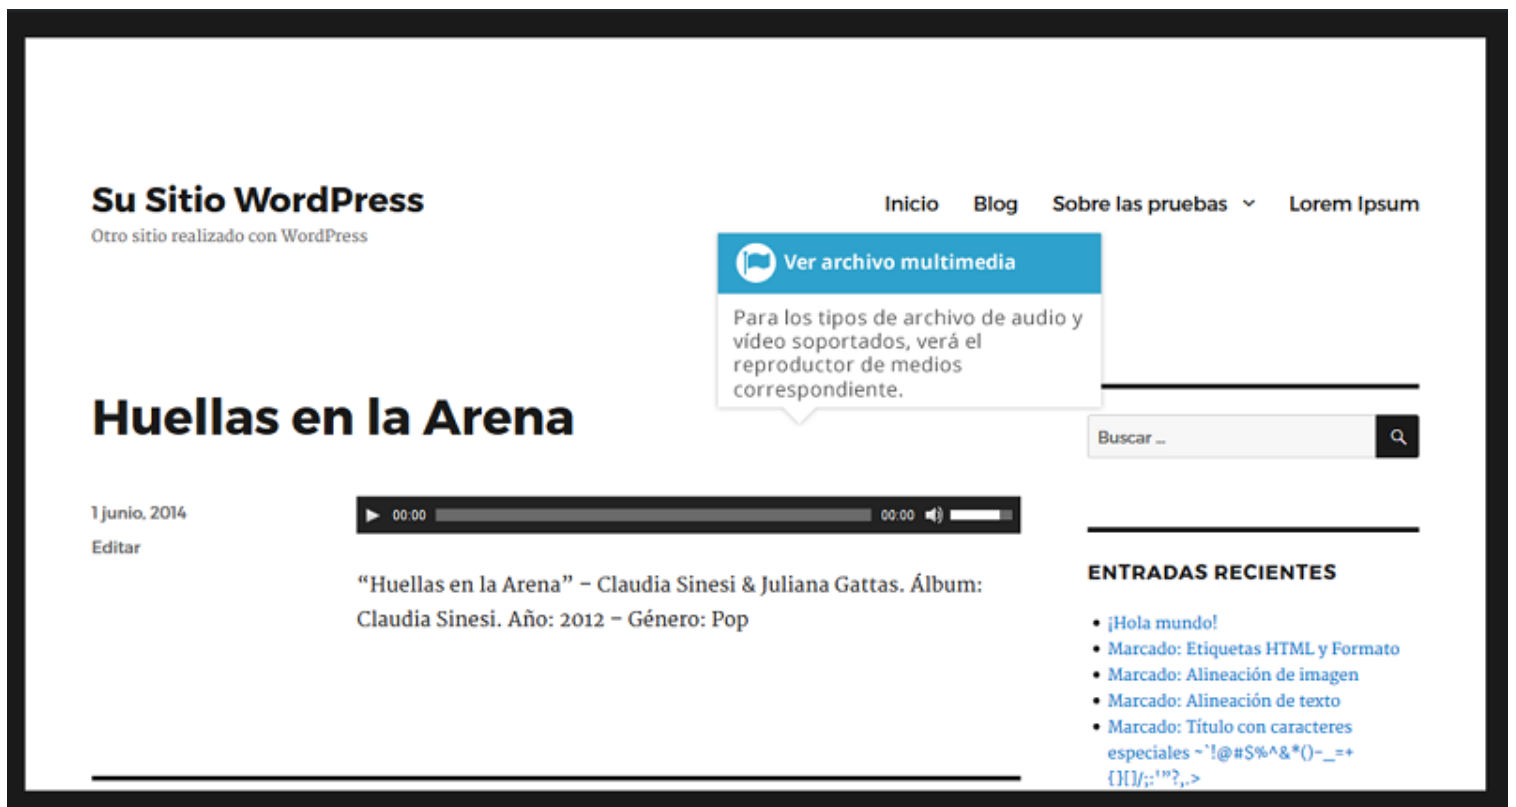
Su Sitio WordPress
Otro sitio realizado con WordPress

Inicio Blog Sobre las pruebas Lorem Ipsum

Ver archivo multimedia

Para los tipos de archivo de audio y vídeo soportados, verá el reproductor de medios correspondiente.

Huellas en la Arena

1 junio, 2014

Editar

00:00 00:00

"Huellas en la Arena" – Claudia Sinesi & Juliana Gattas. Álbum: Claudia Sinesi. Año: 2012 – Género: Pop

Buscar ...

ENTRADAS RECIENTES

- ¡Hola mundo!
- Marcado: Etiquetas HTML y Formato
- Marcado: Alineación de imagen
- Marcado: Alineación de texto
- Marcado: Título con caracteres especiales ~`!@#$%^&*()-_=+{}[]/;:'"?,.>